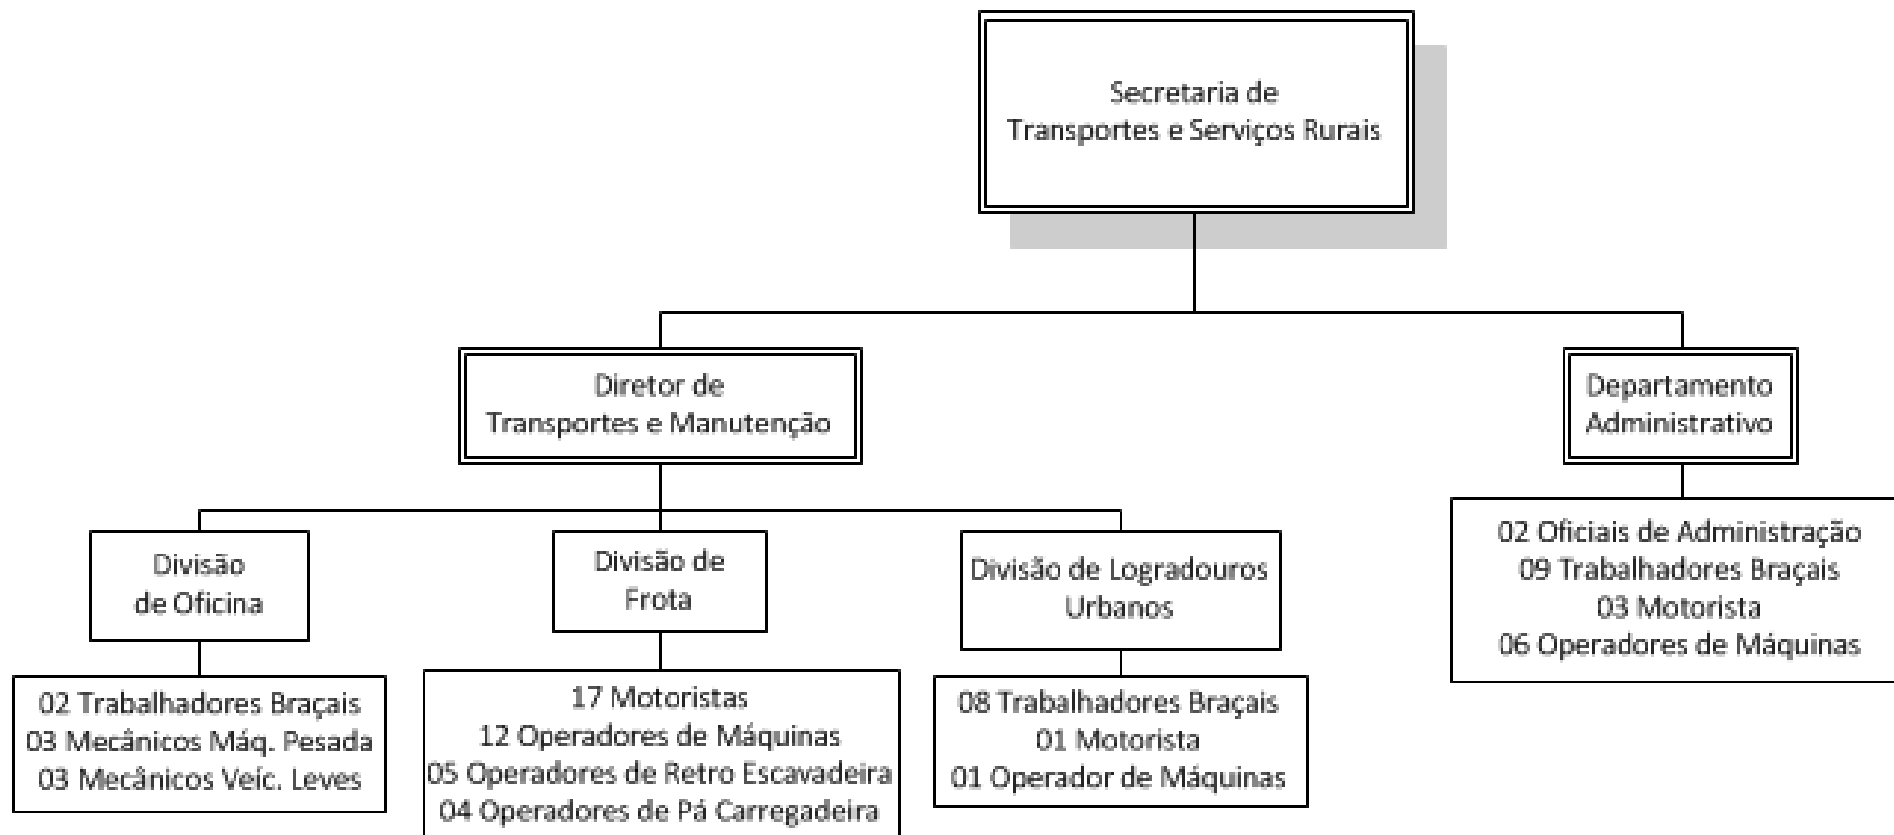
Secretaria de
Transportes e Serviços Rurais

Diretor de
Transportes e Manutenção

Departamento
Administrativo

02 Oficiais de Administração
09 Trabalhadores Braçais
03 Motorista
06 Operadores de Máquinas

Divisão
de Oficina

02 Trabalhadores Braçais
03 Mecânicos Máq. Pesada
03 Mecânicos Veíc. Leves

Divisão de
Frota

17 Motoristas
12 Operadores de Máquinas
05 Operadores de Retro Escavadeira
04 Operadores de Pá Carregadeira

Divisão de Logradouros
Urbanos

08 Trabalhadores Braçais
01 Motorista
01 Operador de Máquinas